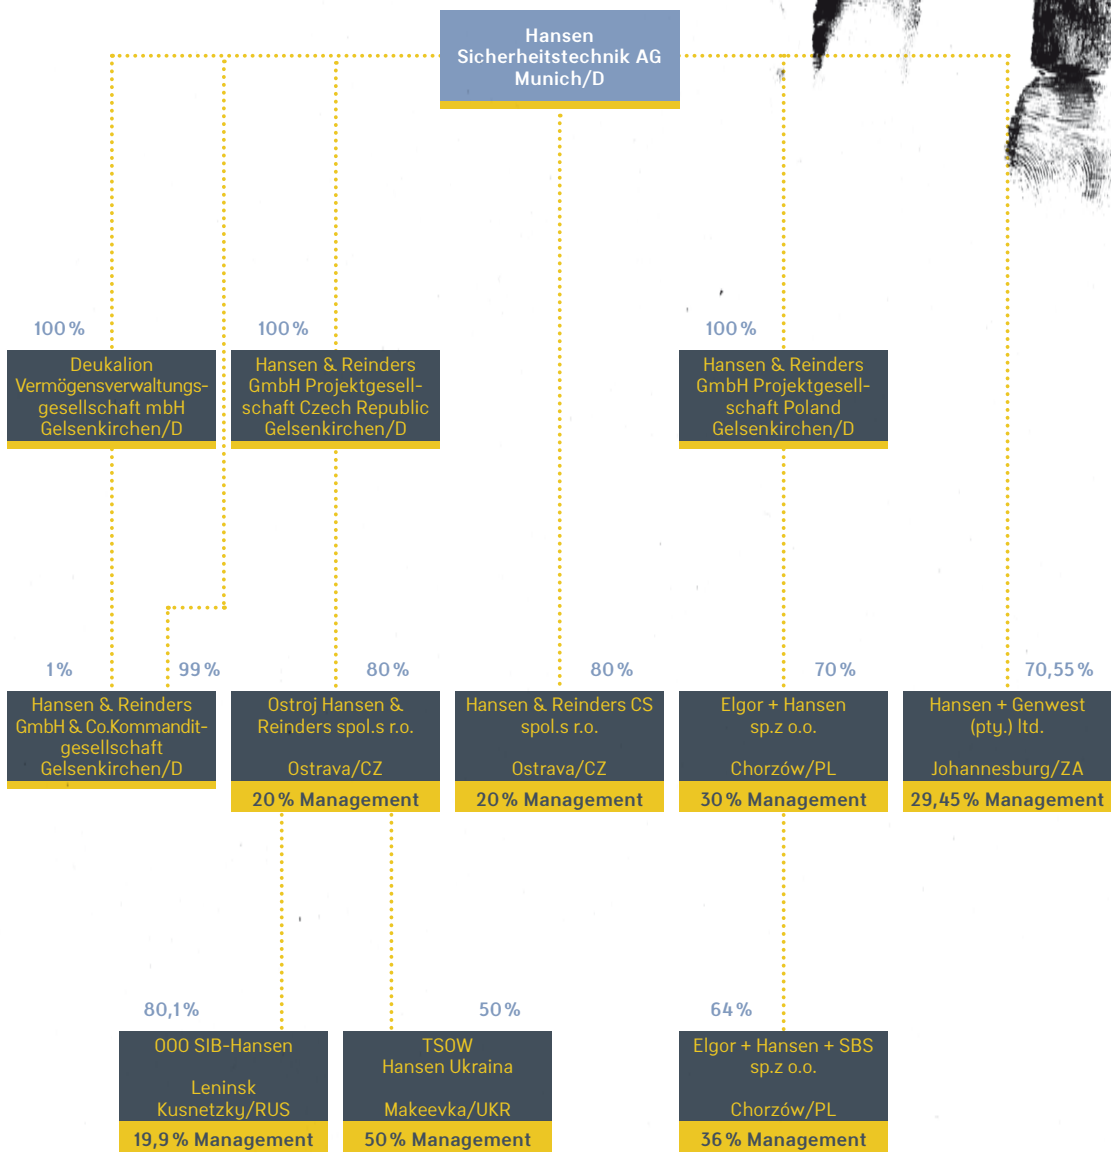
Hansen Sicherheitstechnik AG Munich/D

100 %

Deukalion Vermögensverwaltungsgesellschaft mbH Gelsenkirchen/D

100 %

Hansen & Reinders GmbH Projektgesellschaft Czech Republic Gelsenkirchen/D

100 %

Hansen & Reinders GmbH Projektgesellschaft Poland Gelsenkirchen/D

1 %

99 %

Hansen & Reinders GmbH & Co.Kommanditgesellschaft Gelsenkirchen/D

80 %

Ostroj Hansen & Reinders spol.s r.o.

Ostrava/CZ

20 % Management

80 %

Hansen & Reinders CS spol.s r.o.

Ostrava/CZ

20 % Management

70 %

Elgor + Hansen sp.z o.o.

Chorzów/PL

30 % Management

70,55 %

Hansen + Genwest (pty.) ltd.

Johannesburg/ZA

29,45 % Management

80,1%

000 SIB-Hansen

Leninsk Kusnetzky/RUS

19,9 % Management

50 %

TSOW Hansen Ukraina

Makeevka/UKR

50 % Management

64 %

Elgor + Hansen + SBS sp.z o.o.

Chorzów/PL

36 % Management